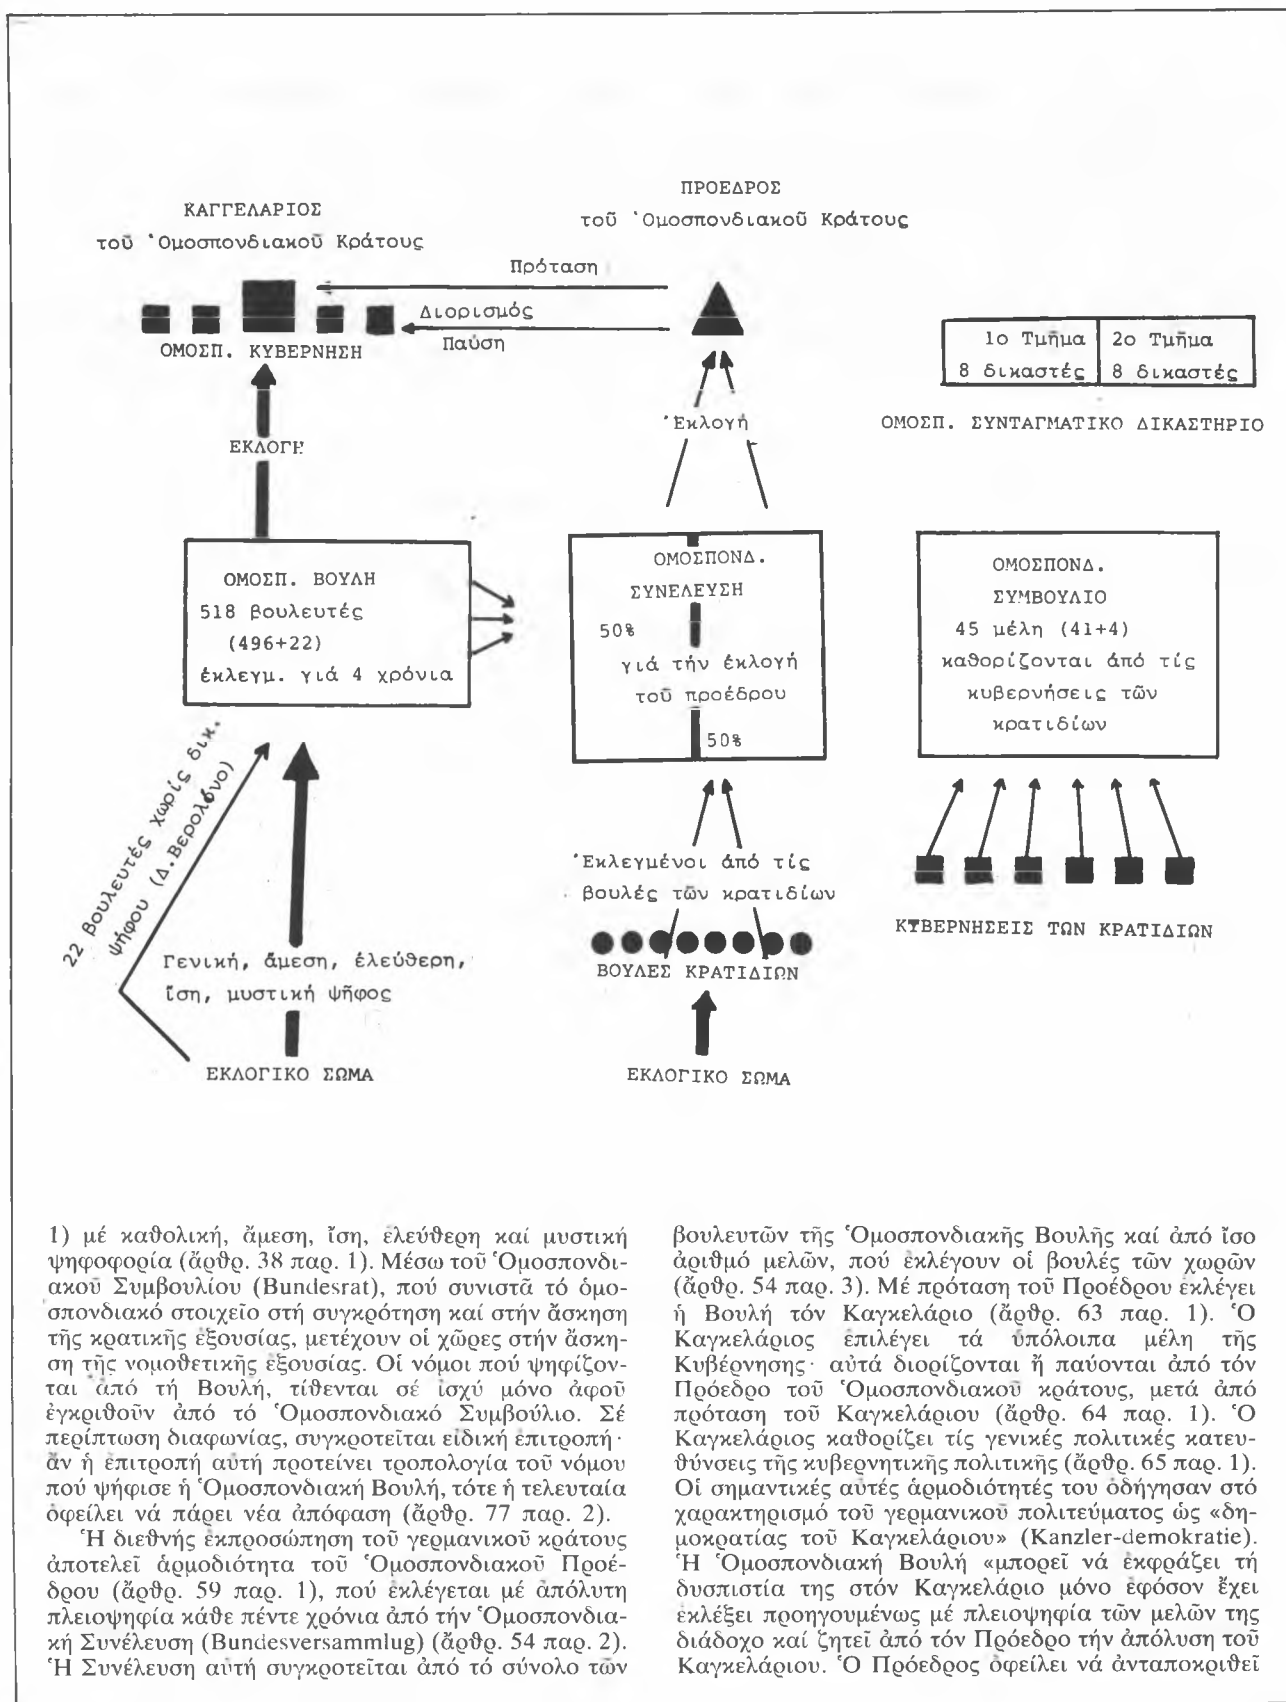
ΠΡΟΕΔΡΟΣ
τοῦ Ὁμοσπονδιακοῦ Κράτους

ΚΑΓΓΕΛΑΡΙΟΣ
τοῦ Ὁμοσπονδιακοῦ Κράτους

Πρόταση
Διορισμός
Παύση

ΟΜΟΣΠ. ΚΥΒΕΡΝΗΣΗ

| 1ο Τμῆμα 8 δικαστές | 2ο Τμῆμα 8 δικαστές |
|---|---|

ΟΜΟΣΠ. ΣΥΝΤΑΓΜΑΤΙΚΟ ΔΙΚΑΣΤΗΡΙΟ

Ἐκλογή

ΕΚΛΟΓΗ

ΟΜΟΣΠ. ΒΟΥΛΗ
518 βουλευτές
(496+22)
ἐκλεγμ. γιά 4 χρόνια

ΟΜΟΣΠΟΝΔ.
ΣΥΝΕΛΕΥΣΗ
50%
γιά τήν ἐκλογή
τοῦ προέδρου
50%

ΟΜΟΣΠΟΝΔ.
ΣΥΜΒΟΥΛΙΟ
45 μέλη (41+4)
καθορίζονται ἀπό τίς
κυβερνήσεις τῶν
κρατιδίων

22 βουλευτές χωρίς δικ. ψήφου (Δ.Βερολῖνο)

Ἐκλεγμένοι ἀπό τίς
βουλές τῶν κρατιδίων

ΚΥΒΕΡΝΗΣΕΙΣ ΤΩΝ ΚΡΑΤΙΔΙΩΝ

Γενική, ἄμεση, ἐλεύθερη,
ἴση, μυστική ψῆφος

ΒΟΥΛΕΣ ΚΡΑΤΙΔΙΩΝ

ΕΚΛΟΓΙΚΟ ΣΩΜΑ

ΕΚΛΟΓΙΚΟ ΣΩΜΑ

1) μέ καθολική, ἄμεση, ἴση, ἐλεύθερη καί μυστική ψηφοφορία (ἄρθρ. 38 παρ. 1). Μέσω τοῦ Ὁμοσπονδιακοῦ Συμβουλίου (Bundesrat), πού συνιστᾶ τό ὁμοσπονδιακό στοιχεῖο στή συγκρότηση καί στήν ἄσκηση τῆς κρατικῆς ἐξουσίας, μετέχουν οἱ χῶρες στήν ἄσκηση τῆς νομοθετικῆς ἐξουσίας. Οἱ νόμοι πού ψηφίζονται ἀπό τή Βουλή, τίθενται σέ ἰσχύ μόνο ἀφοῦ ἐγκριθοῦν ἀπό τό Ὁμοσπονδιακό Συμβούλιο. Σέ περίπτωση διαφωνίας, συγκροτεῖται ειδική ἐπιτροπή· ἄν ἡ ἐπιτροπή αὐτή προτείνει τροπολογία τοῦ νόμου πού ψήφισε ἡ Ὁμοσπονδιακή Βουλή, τότε ἡ τελευταία ὀφείλει νά πάρει νέα ἀπόφαση (ἄρθρ. 77 παρ. 2).

Ἡ διεθνής ἐκπροσώπηση τοῦ γερμανικοῦ κράτους ἀποτελεῖ ἁρμοδιότητα τοῦ Ὁμοσπονδιακοῦ Προέδρου (ἄρθρ. 59 παρ. 1), πού ἐκλέγεται μέ ἀπόλυτη πλειοψηφία κάθε πέντε χρόνια ἀπό τήν Ὁμοσπονδιακή Συνέλευση (Bundesversammlug) (ἄρθρ. 54 παρ. 2). Ἡ Συνέλευση αὐτή συγκροτεῖται ἀπό τό σύνολο τῶν βουλευτῶν τῆς Ὁμοσπονδιακῆς Βουλῆς καί ἀπό ἴσο ἀριθμό μελῶν, πού ἐκλέγουν οἱ βουλές τῶν χωρῶν (ἄρθρ. 54 παρ. 3). Μέ πρόταση τοῦ Προέδρου ἐκλέγει ἡ Βουλή τόν Καγκελάριο (ἄρθρ. 63 παρ. 1). Ὁ Καγκελάριος ἐπιλέγει τά ὑπόλοιπα μέλη τῆς Κυβέρνησης· αὐτά διορίζονται ἤ παύονται ἀπό τόν Πρόεδρο τοῦ Ὁμοσπονδιακοῦ κράτους, μετά ἀπό πρόταση τοῦ Καγκελάριου (ἄρθρ. 64 παρ. 1). Ὁ Καγκελάριος καθορίζει τίς γενικές πολιτικές κατευθύνσεις τῆς κυβερνητικῆς πολιτικῆς (ἄρθρ. 65 παρ. 1). Οἱ σημαντικές αὐτές ἁρμοδιότητές του ὁδήγησαν στό χαρακτηρισμό τοῦ γερμανικοῦ πολιτεύματος ὡς «δημοκρατίας τοῦ Καγκελάριου» (Kanzler-demokratie). Ἡ Ὁμοσπονδιακή Βουλή «μπορεῖ νά ἐκφράζει τή δυσπιστία της στόν Καγκελάριο μόνο ἐφόσον ἔχει ἐκλέξει προηγουμένως μέ πλειοψηφία τῶν μελῶν της διάδοχο καί ζητεῖ ἀπό τόν Πρόεδρο τήν ἀπόλυση τοῦ Καγκελάριου. Ὁ Πρόεδρος ὀφείλει νά ἀνταποκριθεῖ